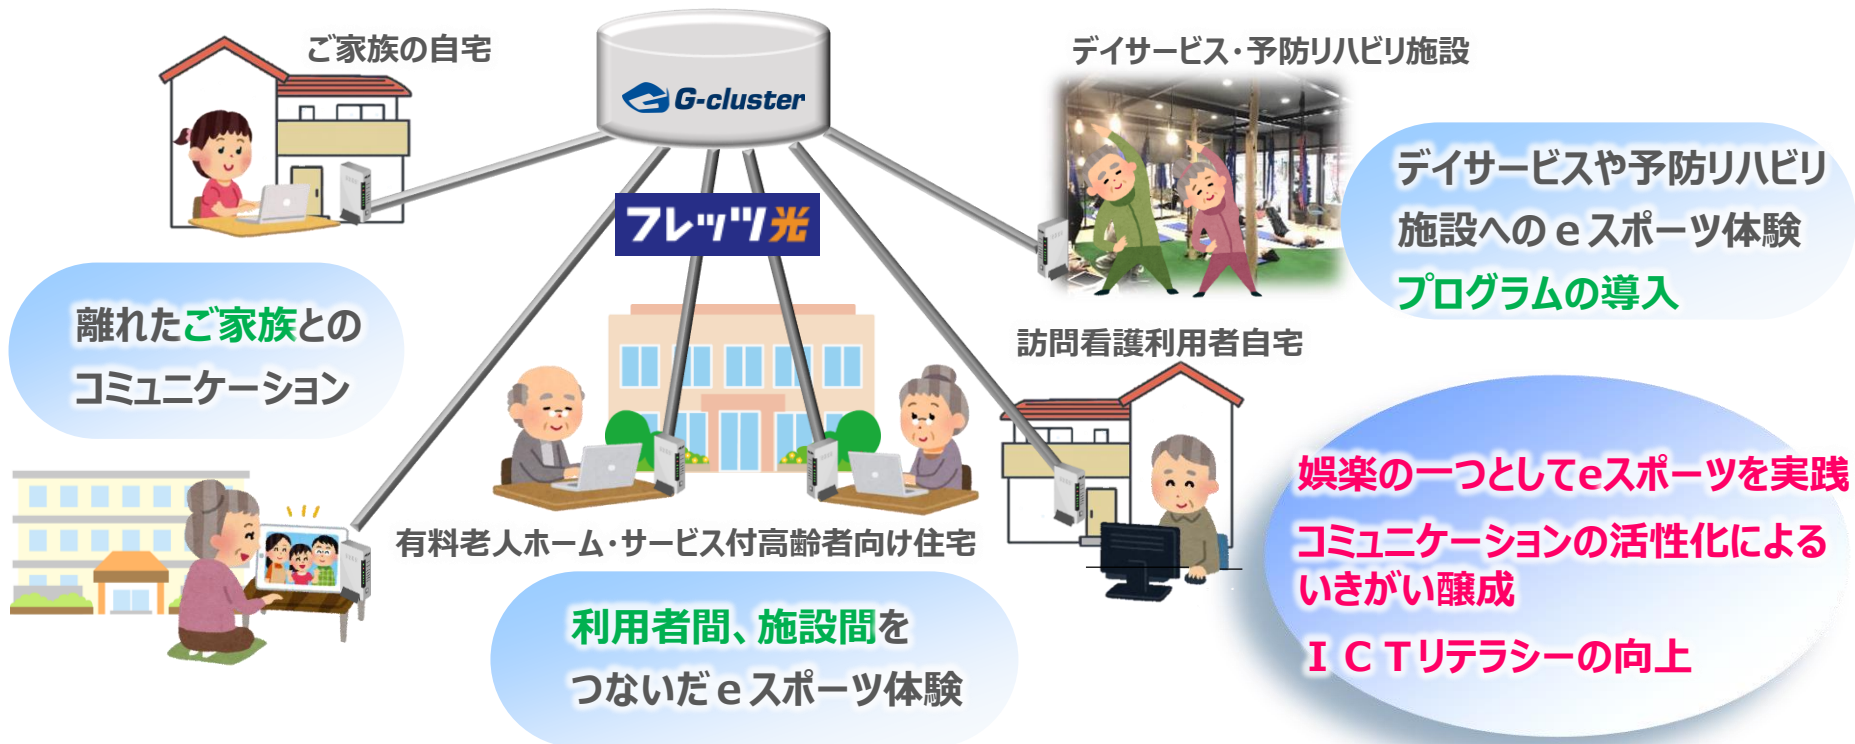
ご家族の自宅

G-cluster

デイサービス・予防リハビリ施設

フレッツ光

デイサービスや予防リハビリ施設へのｅスポーツ体験プログラムの導入

離れたご家族とのコミュニケーション

訪問看護利用者自宅

娯楽の一つとしてeスポーツを実践

コミュニケーションの活性化によるいきがい醸成

ＩＣＴリテラシーの向上

有料老人ホーム・サービス付高齢者向け住宅

利用者間、施設間をつないだｅスポーツ体験